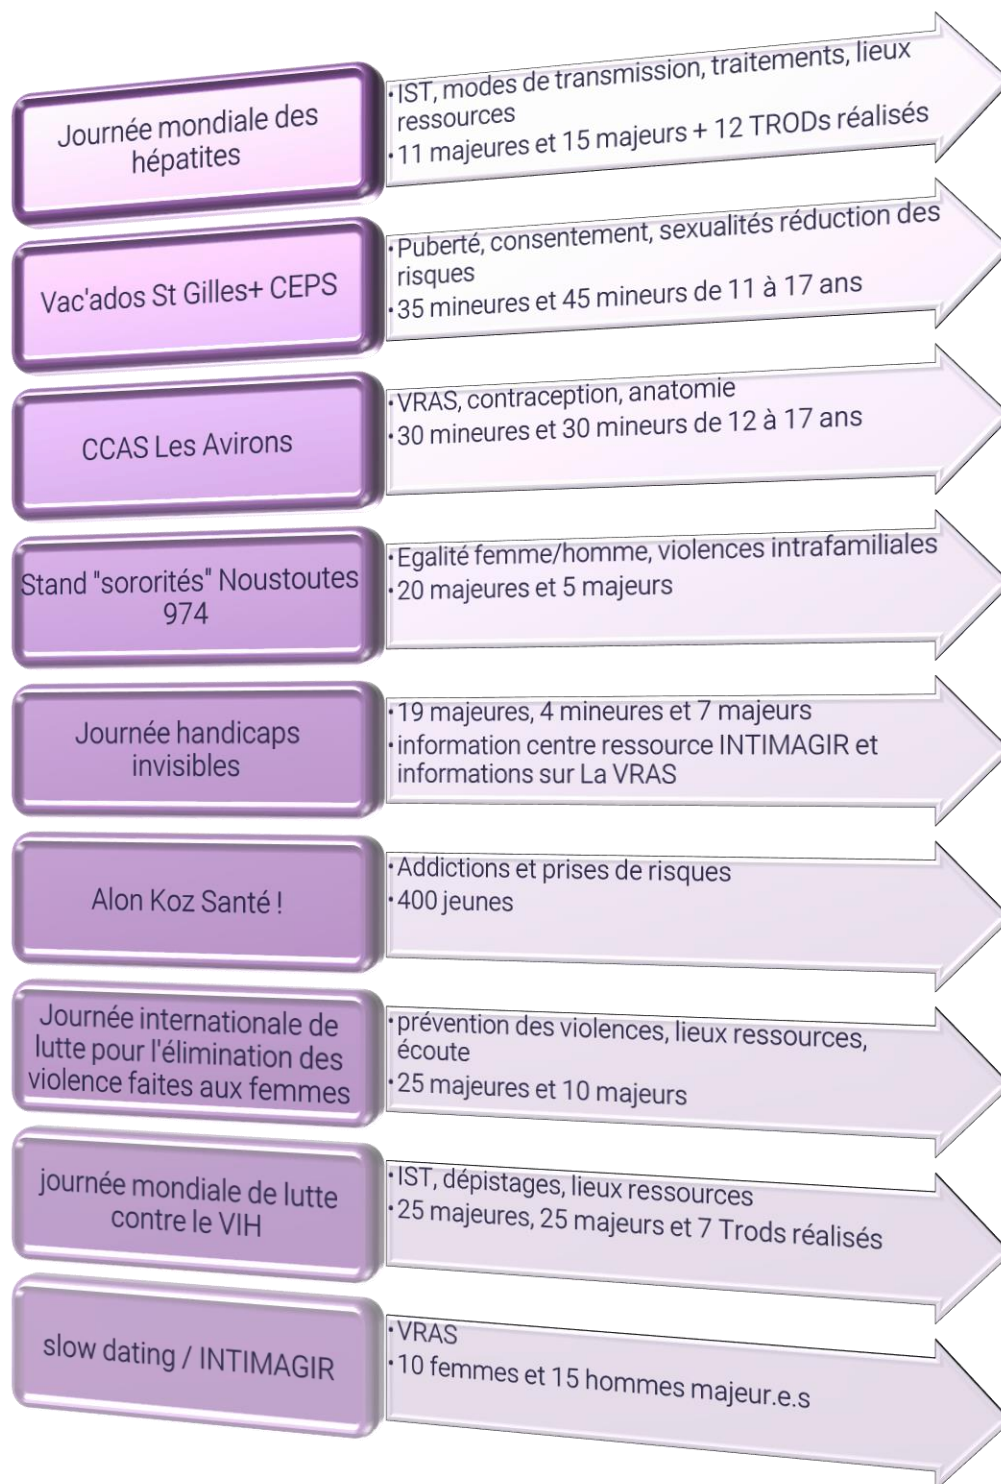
Journée mondiale des hépatites

- IST, modes de transmission, traitements, lieux ressources
- 11 majeures et 15 majeurs + 12 TRODs réalisés

Vac'ados St Gilles+ CEPS

- Puberté, consentement, sexualités réduction des risques
- 35 mineures et 45 mineurs de 11 à 17 ans

CCAS Les Avirons

- VRAS, contraception, anatomie
- 30 mineures et 30 mineurs de 12 à 17 ans

Stand "sororités" Noustoutes 974

- Egalité femme/homme, violences intrafamiliales
- 20 majeures et 5 majeurs

Journée handicaps invisibles

- 19 majeures, 4 mineures et 7 majeurs
- information centre ressource INTIMAGIR et informations sur La VRAS

Alon Koz Santé !

- Addictions et prises de risques
- 400 jeunes

Journée internationale de lutte pour l'élimination des violence faites aux femmes

- prévention des violences, lieux ressources, écoute
- 25 majeures et 10 majeurs

journée mondiale de lutte contre le VIH

- IST, dépistages, lieux ressources
- 25 majeures, 25 majeurs et 7 Trods réalisés

slow dating / INTIMAGIR

- VRAS
- 10 femmes et 15 hommes majeur.e.s